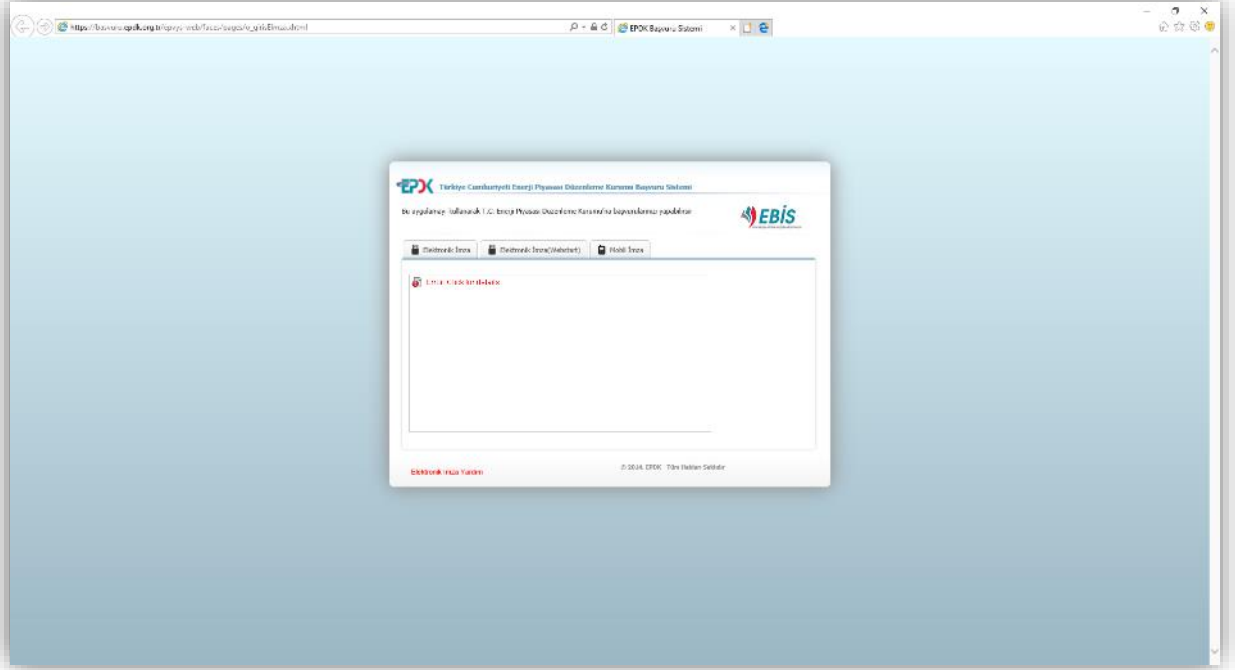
https://basvuru.epdk.org.tr/epys-web/faces/pages/e_giris/imza.xhtml

EPDK Başvuru Sistemi

EPDK Türkiye Cumhuriyeti Enerji Piyasası Düzenleme Kurumu Başvuru Sistemi

Bu uygulamayı kullanarak T.C. Enerji Piyasası Düzenleme Kurumu'na başvurularınızı yapabilirsiniz.

EBİS

Elektronik İmza | Elektronik İmza(Websicert) | Mobil İmza

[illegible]

Elektronik İmza Yardım

© 2014. EPDK Tüm Hakları Saklıdır